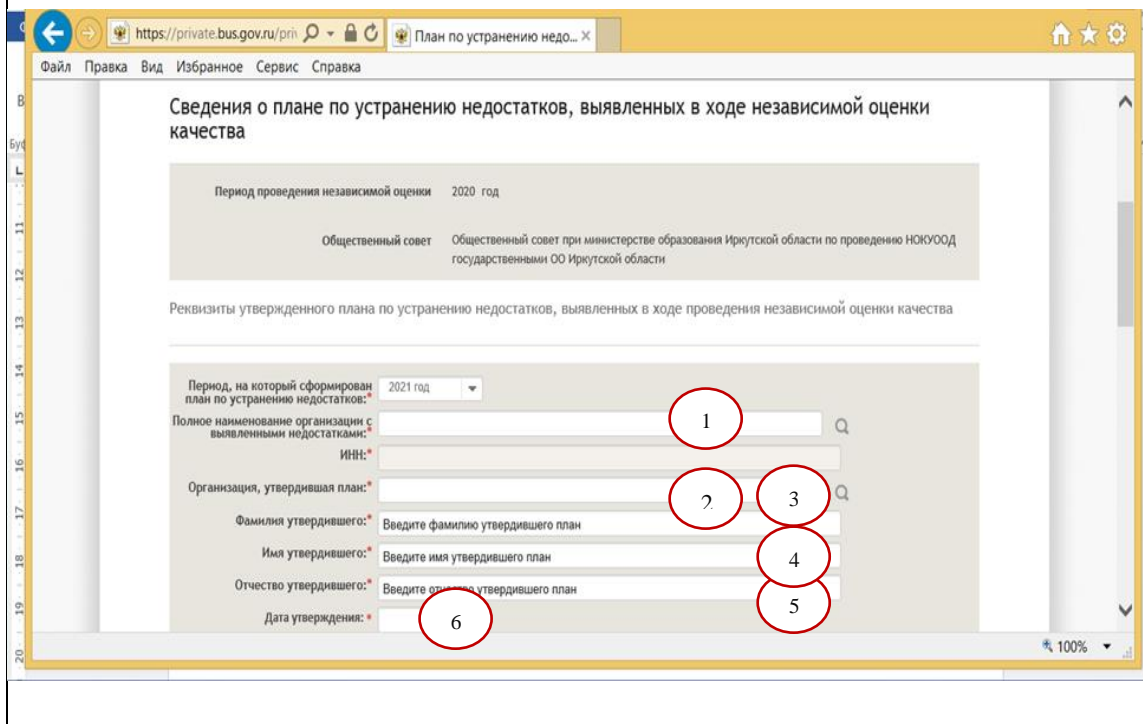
https://private.bus.gov.ru/pri
План по устранению недо... ×

Файл Правка Вид Избранное Сервис Справка

Сведения о плане по устранению недостатков, выявленных в ходе независимой оценки качества

Период проведения независимой оценки 2020 год

Общественный совет Общественный совет при министерстве образования Иркутской области по проведению НОКУООД государственными ОО Иркутской области

Реквизиты утвержденного плана по устранению недостатков, выявленных в ходе проведения независимой оценки качества

Период, на который сформирован план по устранению недостатков:* 2021 год

Полное наименование организации с выявленными недостатками:*

1

ИНН:*

Организация, утвердившая план:*

2

3

Фамилия утвердившего:* Введите фамилию утвердившего план

Имя утвердившего:* Введите имя утвердившего план

4

Отчество утвердившего:* Введите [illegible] утвердившего план

5

Дата утверждения:*

6

100%

11 12 13 14 15 16 17 18 19 20